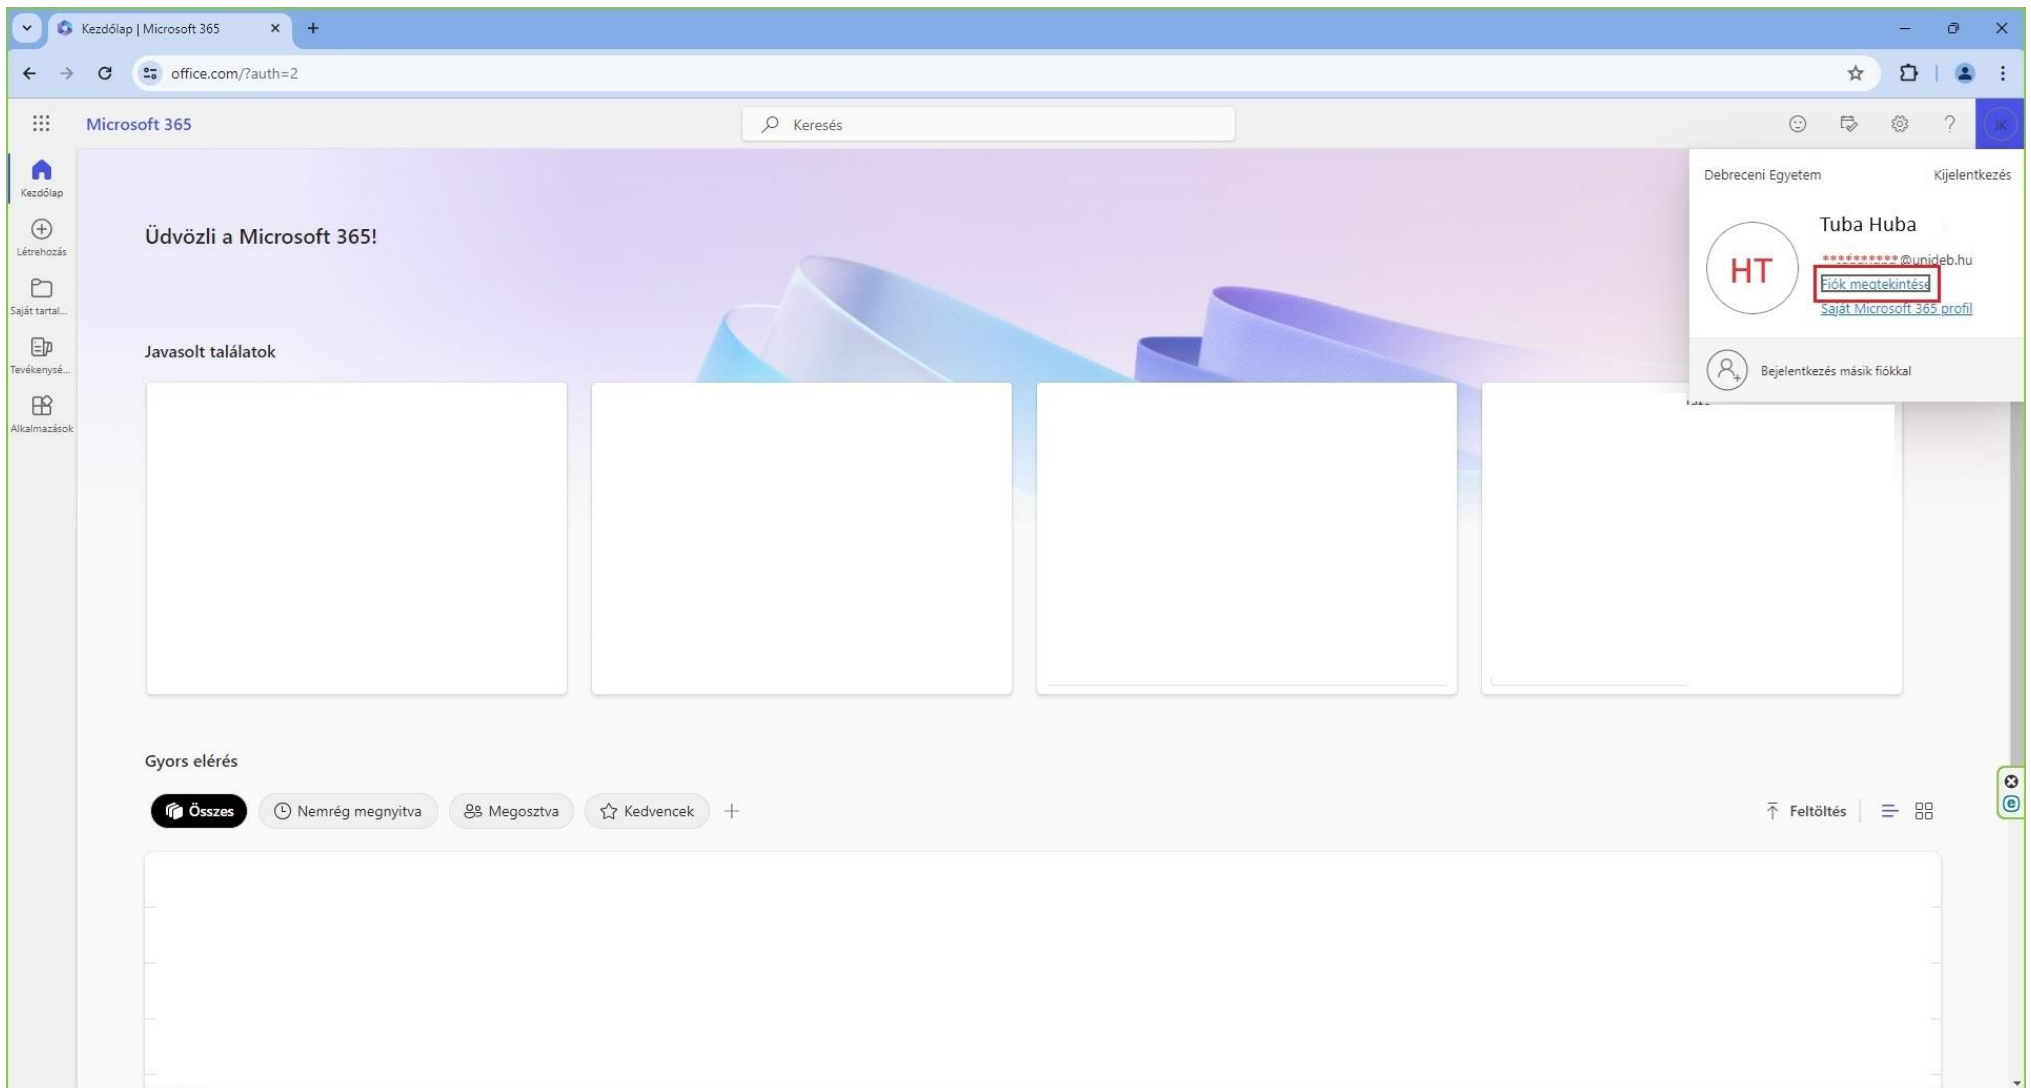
Kezdőlap | Microsoft 365

office.com/?auth=2

Microsoft 365

Keresés

JK

Kezdőlap

Létrehozás

Saját tartal...

Tevékenysé...

Alkalmazások

Üdvözli a Microsoft 365!

Javasolt találatok

Debreceni Egyetem

Kijelentkezés

HT

Tuba Huba

**********@unideb.hu

Fiók megtekintése

Saját Microsoft 365 profil

Bejelentkezés másik fiókkal

Gyors elérés

Összes

Nemrég megnyitva

Megosztva

Kedvencek

Feltöltés